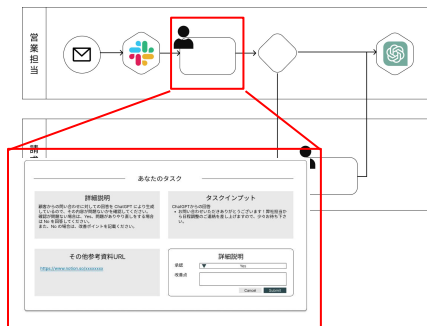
営業担当

請

あなたのタスク

詳細説明

顧客からの問い合わせに対しての回答を ChatGPT により生成しているので、その回答が間違いないかを確認してください。確認の間違いない場合は、Yes、間違いがあり修正する場合は No を回答してください。また、No の場合は、改善ポイントを記載ください。

タスクインプット

ChatGPTからの回答
・お問い合わせいただきありがとうございます！弊社担当から詳細について連絡を差し上げますので、少々お待ち下さい。

その他参考資料URL

https://www.xxxxx.xx/xxxxxxxx

詳細説明

承認 Yes

改善点

Cancel Submit